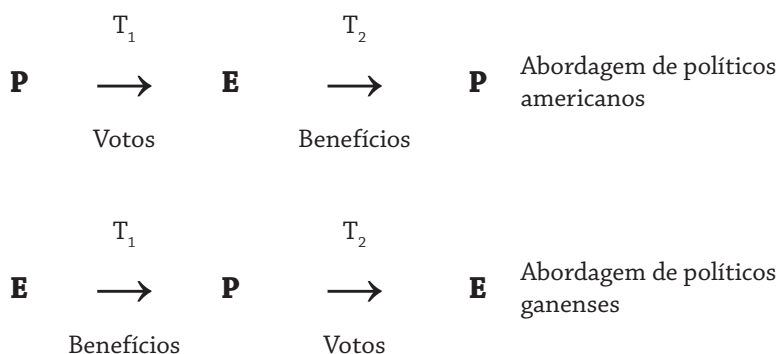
$T_1$ $T_2$

**P** $\longrightarrow$ **E** $\longrightarrow$ **P** Abordagem de políticos americanos

Votos Benefícios

$T_1$ $T_2$

**E** $\longrightarrow$ **P** $\longrightarrow$ **E** Abordagem de políticos ganenses

Benefícios Votos